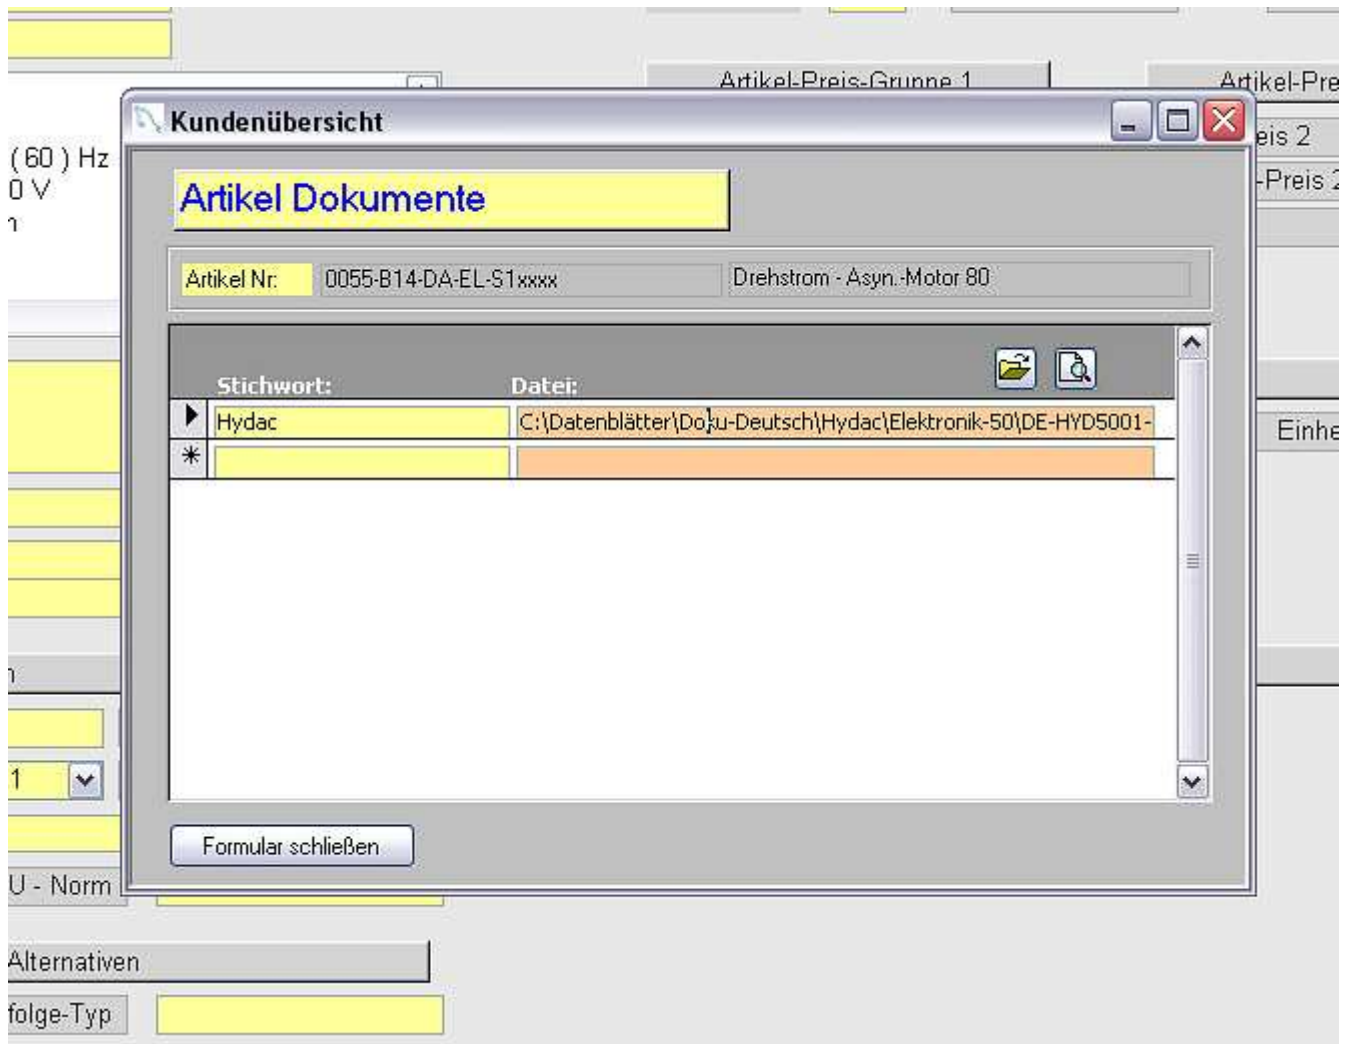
Artikel-Preis-Gruppe 1

Artikel-Pre

eis 2

-Preis 2

( 60 ) Hz
0 V

Kundenübersicht

Artikel Dokumente

Artikel Nr: 0055-B14-DA-EL-S1xxxx

Drehstrom - Asyn.-Motor 80

| Stichwort: | Datei: |
|---|---|
| Hydac | C:\Datenblätter\Doku-Deutsch\Hydac\Elektronik-50\DE-HYD5001- |
| | |

Formular schließen

Einhe

1

U - Norm

Alternativen

folge-Typ